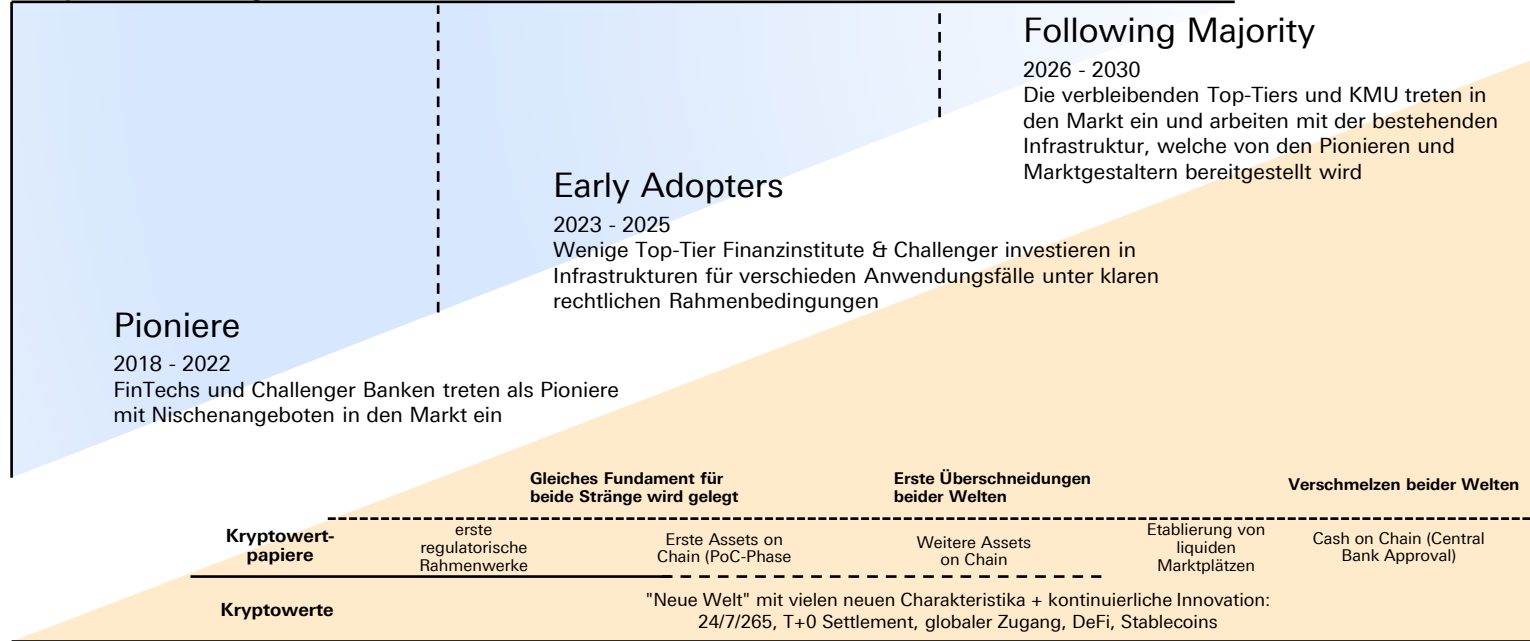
Following Majority

2026 - 2030
Die verbleibenden Top-Tiers und KMU treten in den Markt ein und arbeiten mit der bestehenden Infrastruktur, welche von den Pionieren und Marktgestaltern bereitgestellt wird

Early Adopters

2023 - 2025
Wenige Top-Tier Finanzinstitute & Challenger investieren in Infrastrukturen für verschieden Anwendungsfälle unter klaren rechtlichen Rahmenbedingungen

Pioniere

2018 - 2022
FinTechs und Challenger Banken treten als Pioniere mit Nischenangeboten in den Markt ein

Gleiches Fundament für beide Stränge wird gelegt

Erste Überschneidungen beider Welten

Verschmelzen beider Welten

Kryptowertpapiere

erste regulatorische Rahmenwerke

Erste Assets on Chain (PoC-Phase

Weitere Assets on Chain

Etablierung von liquiden Marktplätzen

Cash on Chain (Central Bank Approval)

Kryptowerte

"Neue Welt" mit vielen neuen Charakteristika + kontinuierliche Innovation: 24/7/265, T+0 Settlement, globaler Zugang, DeFi, Stablecoins